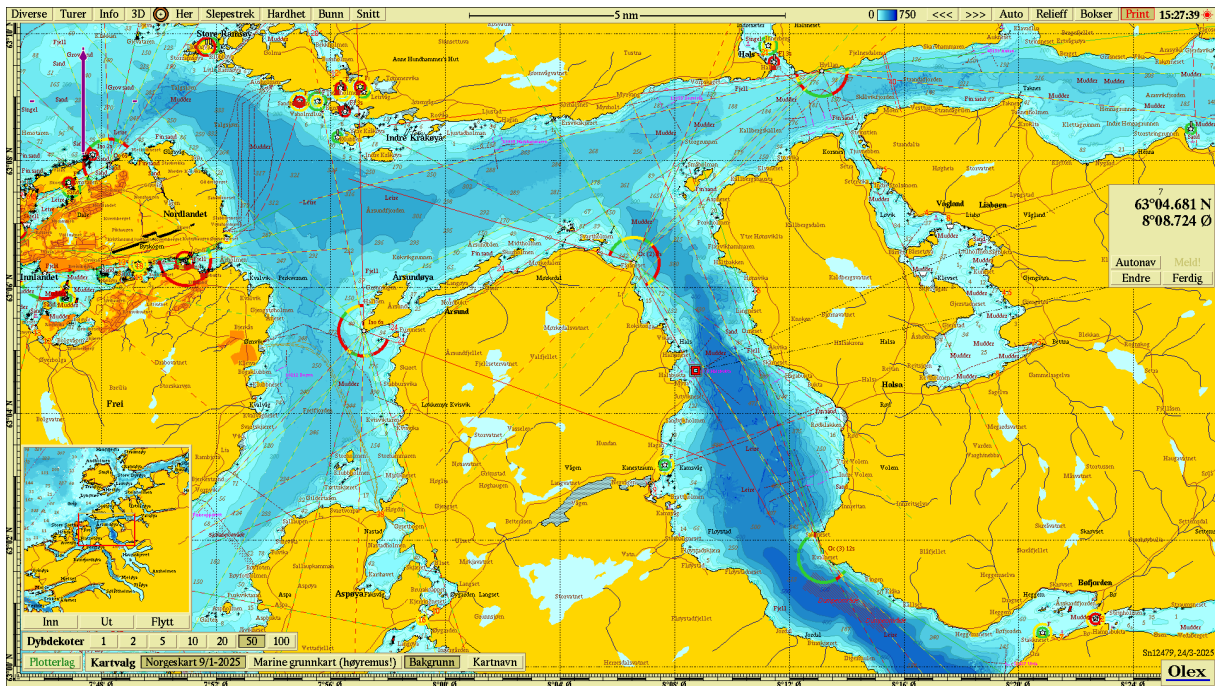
Diverse Turer Info 3D Her Slepestrek Hardhet Bunn Snitt

5 nm

0 750 <<< >>> Auto Relieff Bokser Print 15:27:39

Store-Ramsøy
Anne Hundhammer's Hut
Indre Krakøya
Nordlandet
Innlandet
Frei
Årsundøya
Årsund
Vågland
Lisbøen
Halsa
Aspøya
Fjell
Mudder
Bøfjorden

63°04.681 N
8°08.724 Ø

Autonav Meld!
Endre Ferdig

Inn Ut Flytt

Dybdekoter 1 2 5 10 20 50 100

Plotterlag Kartvalg Norgeskart 9/1-2025 Marine grunnkart (høyremus!) Bakgrunn Kartnavn

Sn12479, 24/3-2025

Olex